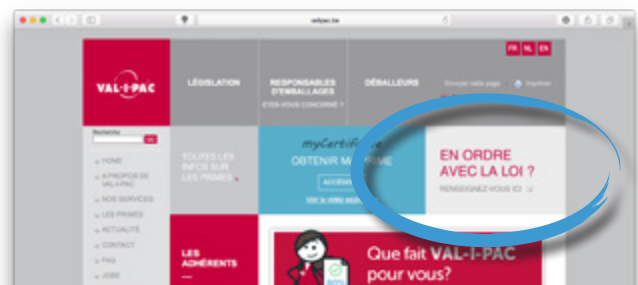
valipac.be

FR NL EN

VAL-I-PAC

LÉGISLATION

RESPONSABLES D'EMBALLAGES
ETES-VOUS CONCERNÉ ?

DÉBALLEURS

Envoyer cette page

Imprimer

Recherche
OK

HOME
A PROPOS DE VAL-I-PAC
NOS SERVICES
LES PRIMES
ACTUALITÉ
CONTACT
FAQ
JOBS

TOUTES LES INFOS SUR LES PRIMES >

myCertificate
OBTENIR MA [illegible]

ACCÉD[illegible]

Voir la vidéo expl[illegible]

EN ORDRE AVEC LA LOI ?
RENSEIGNEZ-VOUS ICI >

LES ADHÉRENTS

Que fait VAL-I-PAC pour vous?